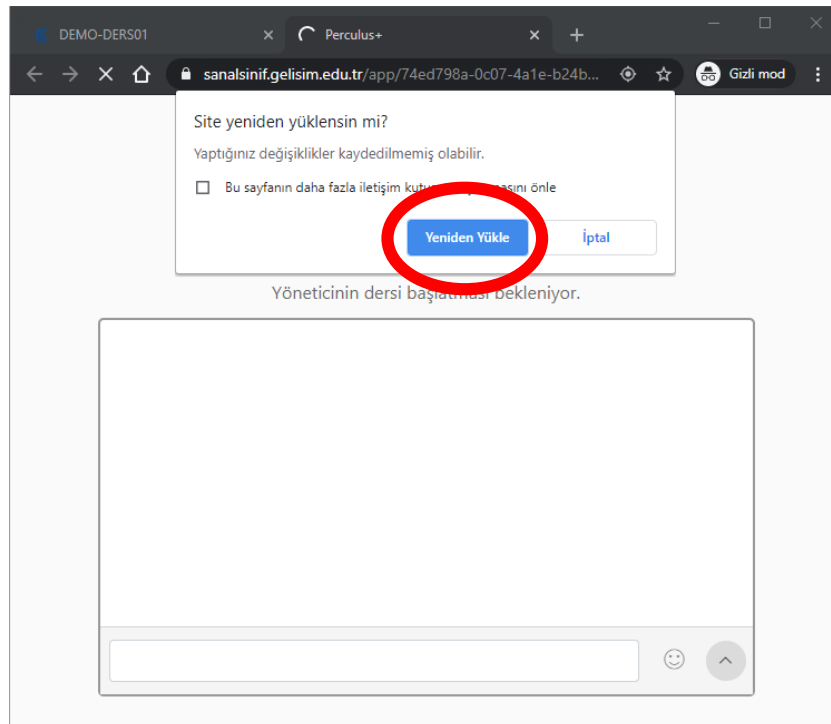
DEMO-DERS01 ×
Perculus+ ×
+

sanalsinif.gelisim.edu.tr/app/74ed798a-0c07-4a1e-b24b...
Gizli mod

Site yeniden yüklensin mi?

Yaptığınız değişiklikler kaydedilmemiş olabilir.

Bu sayfanın daha fazla iletişim kutu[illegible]asını önle

Yeniden Yükle
İptal

Yöneticinin dersi başlatması bekleniyor.